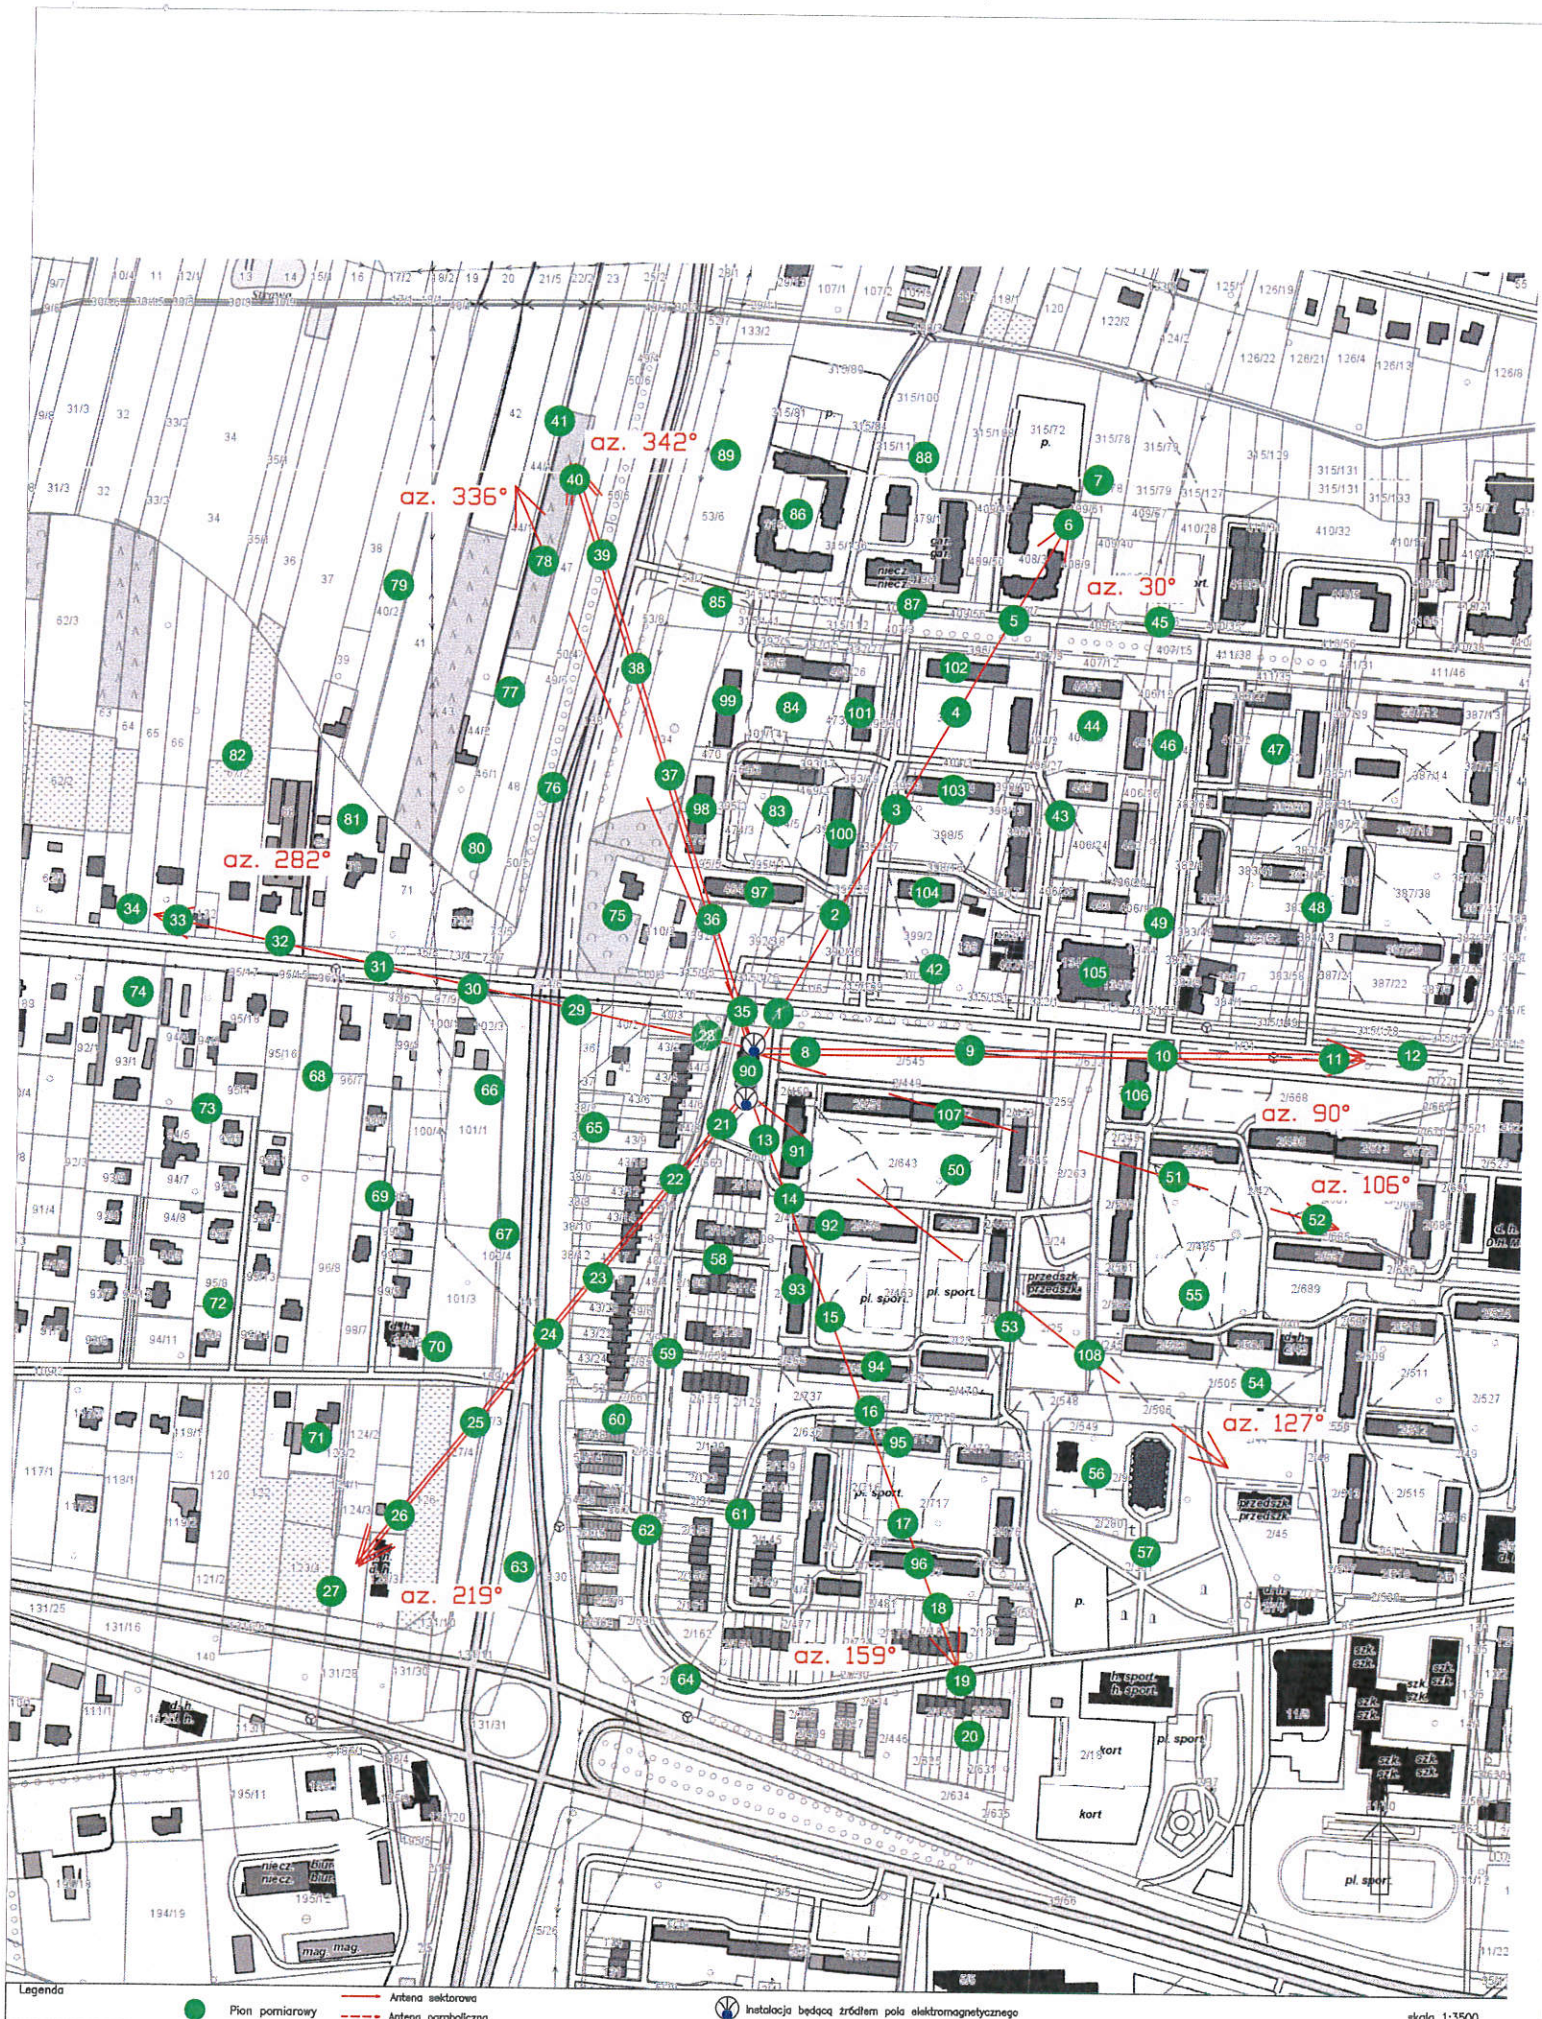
az. 342°
az. 336°
az. 30°
az. 282°
az. 90°
az. 106°
az. 127°
az. 219°
az. 159°

1 2 3 4 5 6 7 8 9 10 11 12 13 14 15 16 17 18 19 20 21 22 23 24 25 26 27 28 29 30 31 32 33 34 35 36 37 38 39 40 41 42 43 44 45 46 47 48 49 50 51 52 53 54 55 56 57 58 59 60 61 62 63 64 65 66 67 68 69 70 71 72 73 74 75 76 77 78 79 80 81 82 83 84 85 86 87 88 89 90 91 92 93 94 95 96 97 98 99 100 101 102 103 104 105 106 107 108

pl. sport
przedszk.
kort
szk.
p.

Legenda
Pion pomiarowy
Antena sektorowa
Antena paraboliczna
Instalacja będąca źródłem pola elektromagnetycznego
skala 1:3500